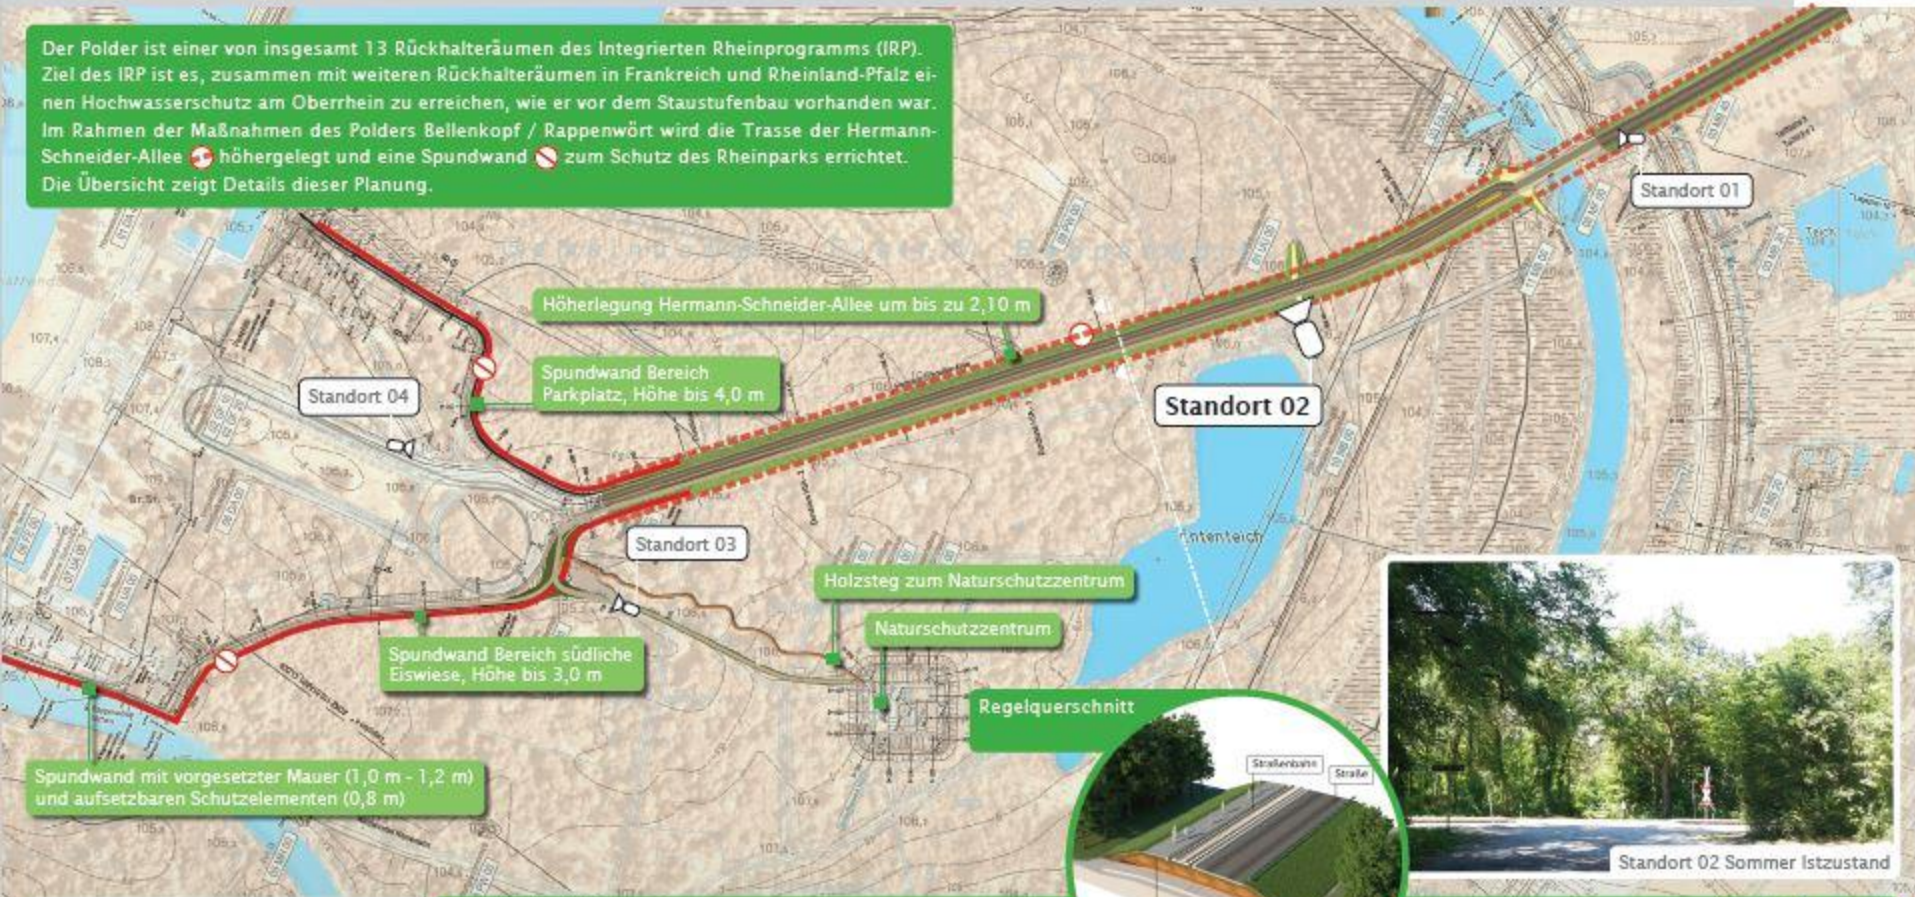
Der Polder ist einer von insgesamt 13 Rückhalteräumen des Integrierten Rheinprogramms (IRP). Ziel des IRP ist es, zusammen mit weiteren Rückhalteräumen in Frankreich und Rheinland-Pfalz einen Hochwasserschutz am Oberrhein zu erreichen, wie er vor dem Staustufenbau vorhanden war. Im Rahmen der Maßnahmen des Polders Bellenkopf / Rappenwört wird die Trasse der Hermann-Schneider-Allee höhergelegt und eine Spundwand zum Schutz des Rheinparks errichtet. Die Übersicht zeigt Details dieser Planung.

Standort 01

Höherlegung Hermann-Schneider-Allee um bis zu 2,10 m

Spundwand Bereich Parkplatz, Höhe bis 4,0 m

Standort 04

Standort 02

Standort 03

Ententeich

Holzsteg zum Naturschutzzentrum

Naturschutzzentrum

Spundwand Bereich südliche Eiswiese, Höhe bis 3,0 m

Regelquerschnitt

Straßenbahn

Straße

Spundwand mit vorgesetzter Mauer (1,0 m - 1,2 m) und aufsetzbaren Schutzelementen (0,8 m)

Standort 02 Sommer Istzustand